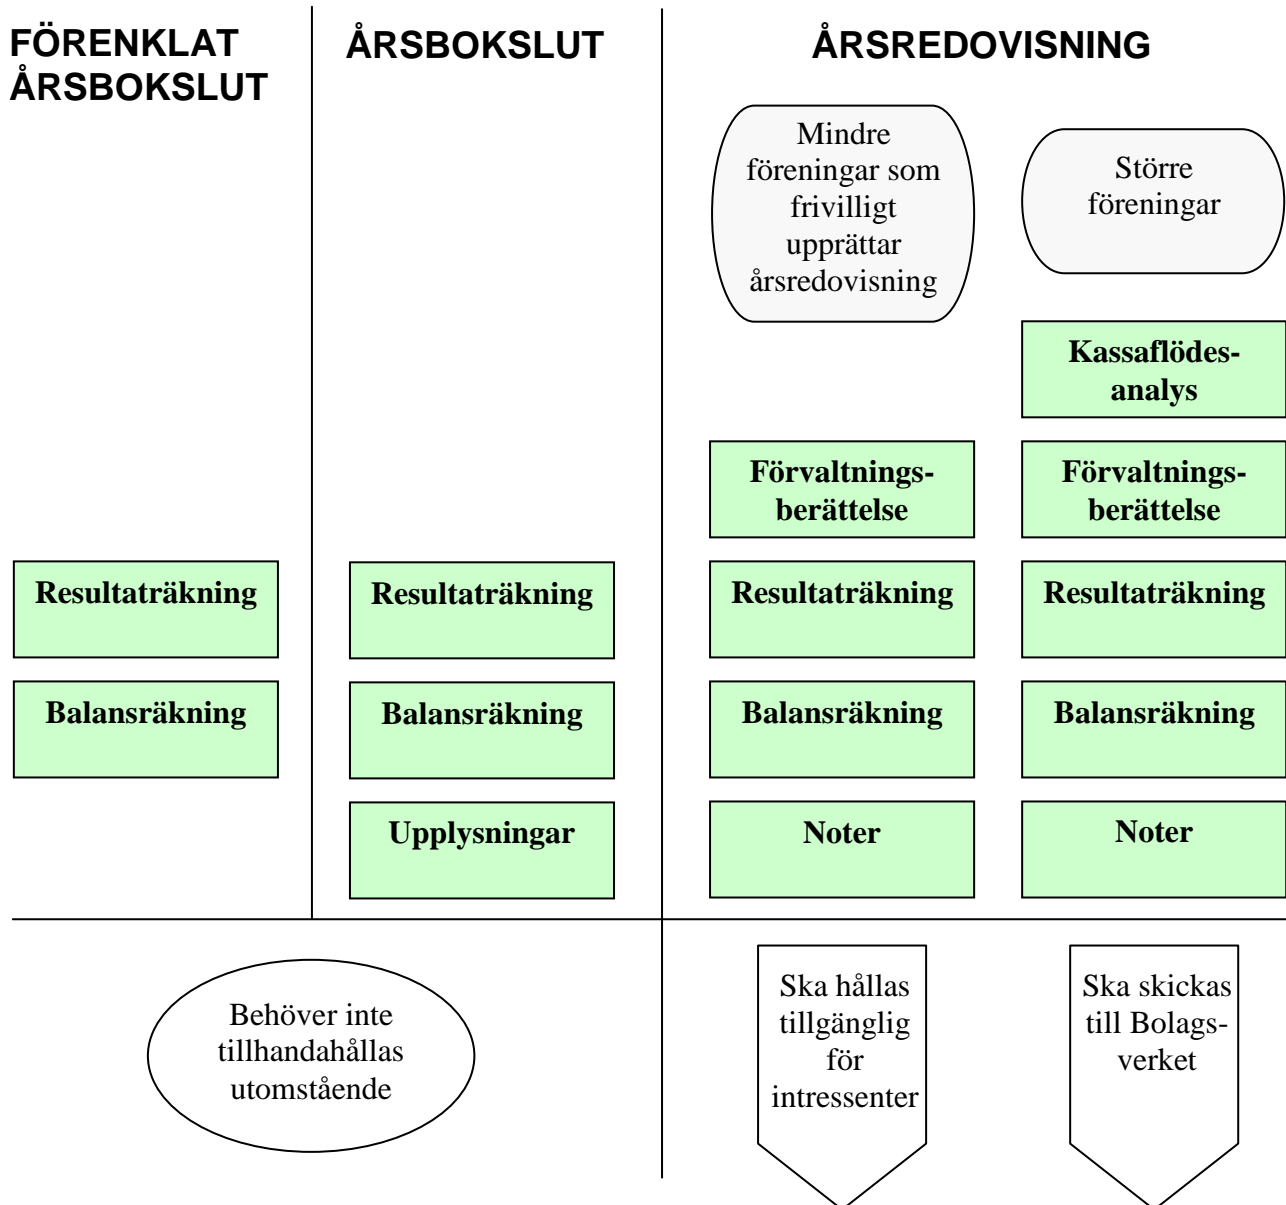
FÖRENKLAT ÅRSBOKSLUT

Resultaträkning

Balansräkning

ÅRSBOKSLUT

Resultaträkning

Balansräkning

Upplysningar

ÅRSREDOVISNING

Mindre föreningar som frivilligt upprättar årsredovisning

Förvaltningsberättelse

Resultaträkning

Balansräkning

Noter

Större föreningar

Kassaflödesanalys

Förvaltningsberättelse

Resultaträkning

Balansräkning

Noter

Behöver inte tillhandahållas utomstående

Ska hållas tillgänglig för intressenter

Ska skickas till Bolagsverket